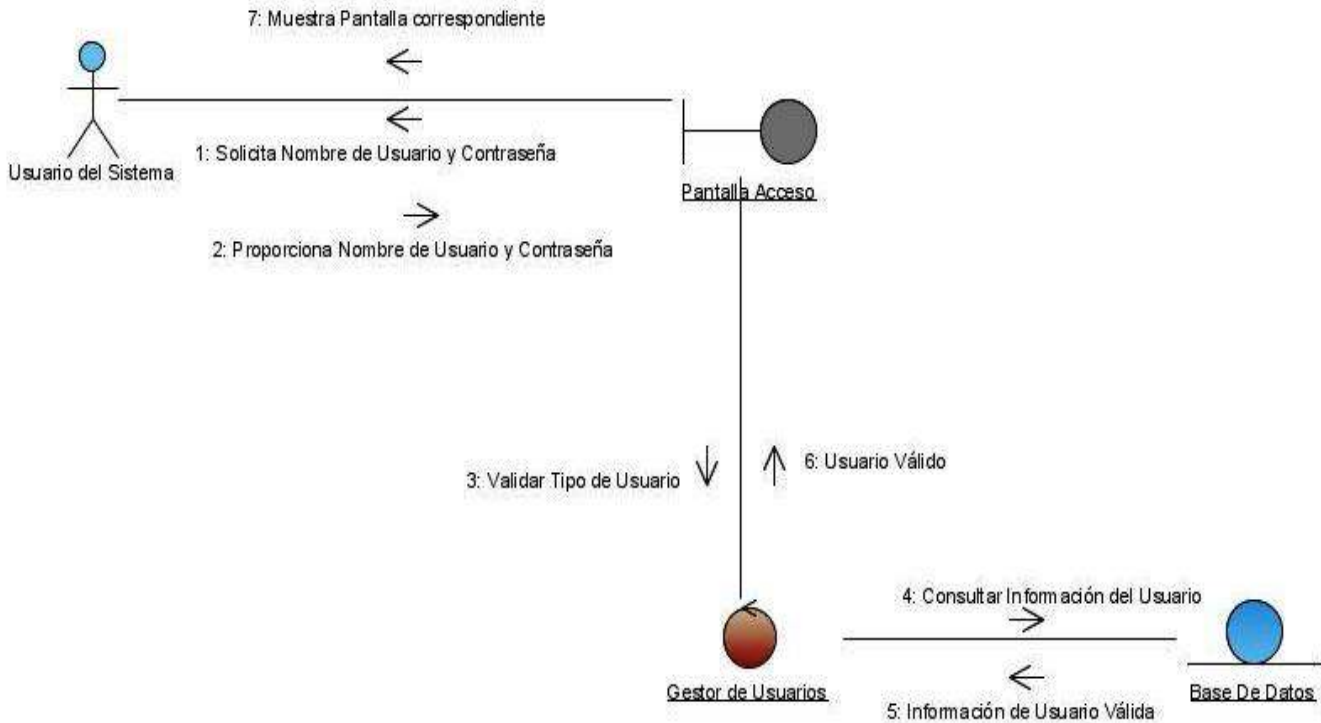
7: Muestra Pantalla correspondiente

Usuario del Sistema

1: Solicita Nombre de Usuario y Contraseña

Pantalla Acceso

2: Proporciona Nombre de Usuario y Contraseña

3: Validar Tipo de Usuario

6: Usuario Válido

4: Consultar Información del Usuario

Gestor de Usuarios

Base De Datos

5: Información de Usuario Válida